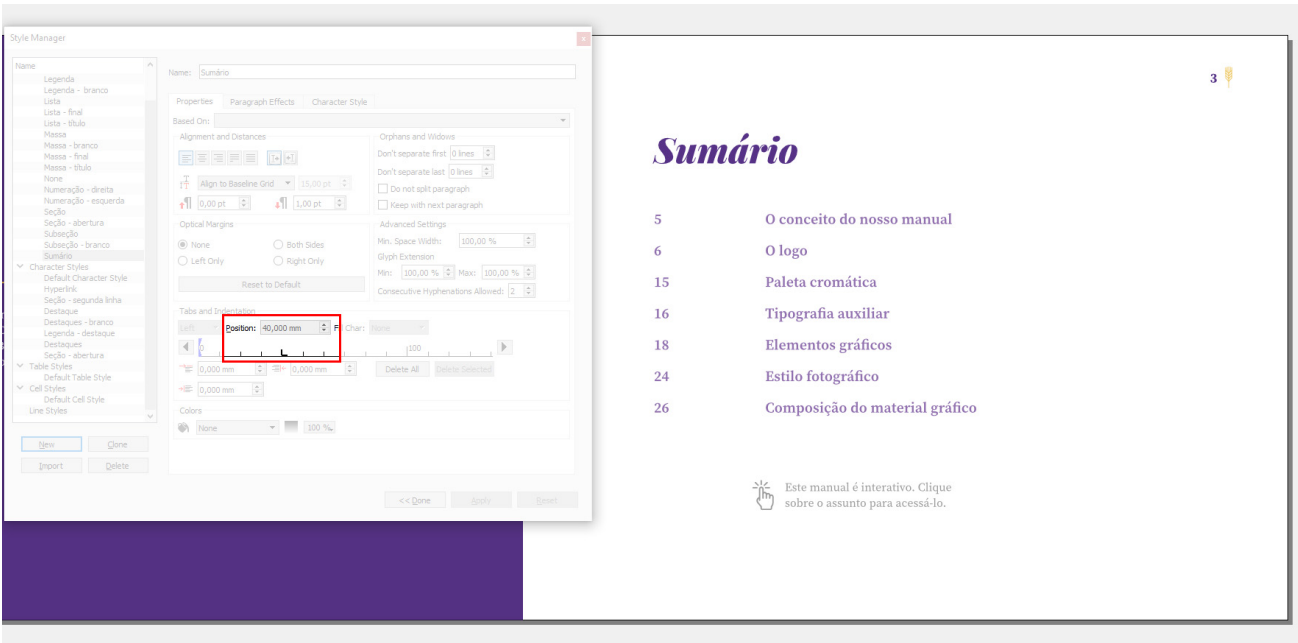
Style Manager

Name
Legenda
Legenda - branco
Lista
Lista - final
Lista - título
Massa
Massa - branco
Massa - final
Massa - título
None
Numeração - direita
Numeração - esquerda
Seção
Seção - abertura
Subseção
Subseção - branco
Sumário
Character Styles
Default Character Style
Hyperlink
Seção - segunda linha
Destaque
Destaques - branco
Legenda - destaque
Destaques
Seção - abertura
Table Styles
Default Table Style
Cell Styles
Default Cell Style
Line Styles

New Clone
Import Delete

Name: Sumário

Properties | Paragraph Effects | Character Style

Based On:

Alignment and Distances
Align to Baseline Grid 15,00 pt
0,00 pt 1,00 pt

Orphans and Widows
Don't separate first 0 lines
Don't separate last 0 lines
Do not split paragraph
Keep with next paragraph

Optical Margins
None Both Sides
Left Only Right Only
Reset to Default

Advanced Settings
Min. Space Width: 100,00 %
Glyph Extension
Min: 100,00 % Max: 100,00 %
Consecutive Hyphenations Allowed: 2

Tabs and Indentation
Left Position: 40,000 mm Fill Char: None
0 100
0,000 mm 0,000 mm Delete All Delete Selected
0,000 mm

Colors
None 100 %

<< Done Apply Reset

3

Sumário

5 O conceito do nosso manual
6 O logo
15 Paleta cromática
16 Tipografia auxiliar
18 Elementos gráficos
24 Estilo fotográfico
26 Composição do material gráfico

Este manual é interativo. Clique sobre o assunto para acessá-lo.